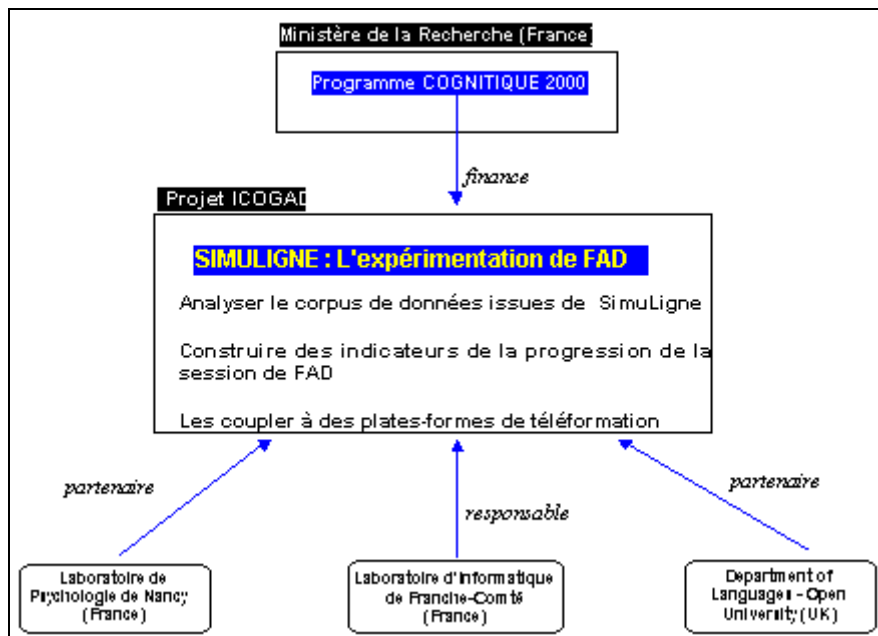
Ministère de la Recherche (France)

Programme COGNITIQUE 2000

finance

Projet ICOGAD

SIMULIGNE : L'expérimentation de FAD

Analyser le corpus de données issues de SimuLigne

Construire des indicateurs de la progression de la session de FAD

Les coupler à des plates-formes de téléformation

partenaire

responsable

partenaire

Laboratoire de Psychologie de Nancy (France)

Laboratoire d'Informatique de Franche-Comté (France)

Department of Languages - Open University (UK)